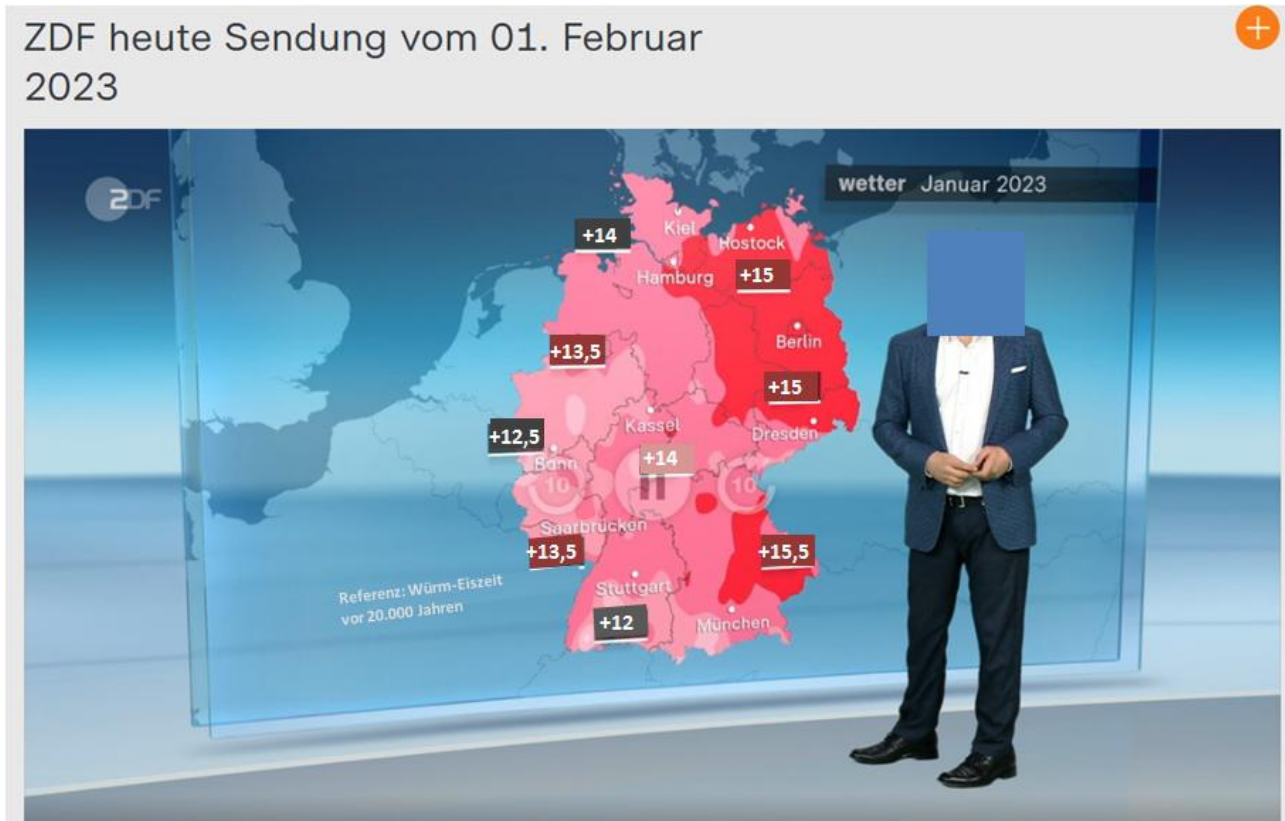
ZDF heute Sendung vom 01. Februar 2023

+

ZDF

wetter Januar 2023

+14
Kiel
Rostock
Hamburg
+15
+13,5
Berlin
+15
+12,5
Kassel
Dresden
Bonn
+14
10
10
Saarbrücken
+13,5
+15,5
Referenz: Würm-Eiszeit vor 20.000 Jahren
Stuttgart
+12
München